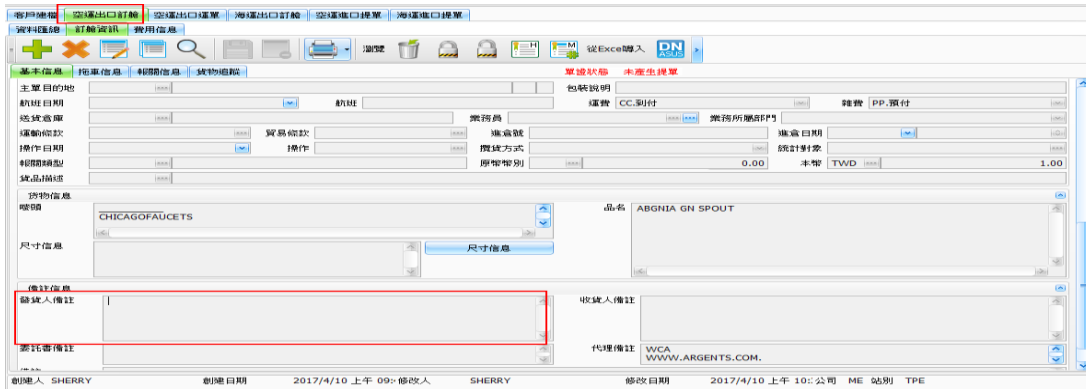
客戶維護 | 空運出口訂艙 | 空運出口提單 | 海運出口訂艙 | 空運進口提單 | 海運進口提單

資料匯總 | 訂艙資訊 | 費用信息

瀏覽 | 從Excel購入 | DN ASUS

基本信息 | 拖車信息 | 報關信息 | 貨物追蹤

單據狀態 未產生提單

主單目的地 | 包裝說明
航班日期 | 航班 | 運費 CC.到付 | 雜費 PP.預付
送貨倉庫 | 業務員 | 業務所屬部門
運輸條款 | 貿易條款 | 進倉號 | 進倉日期
操作日期 | 操作 | 攬貨方式 | 統計對象
報關類型 | 原幣幣別 | 0.00 | 本幣 TWD | 1.00
貨品描述

貨物信息
嘜頭 CHICAGOFAUCETS
品名 ABGNIA GN SPOUT
尺寸信息
尺寸信息

備註信息
發貨人備註
收貨人備註
委託書備註
代理備註 WCA WWW.ARGENTS.COM.

創建人 SHERRY 創建日期 2017/4/10 上午 09: 修改人 SHERRY 修改日期 2017/4/10 上午 10: 公司 ME 站別 TPE